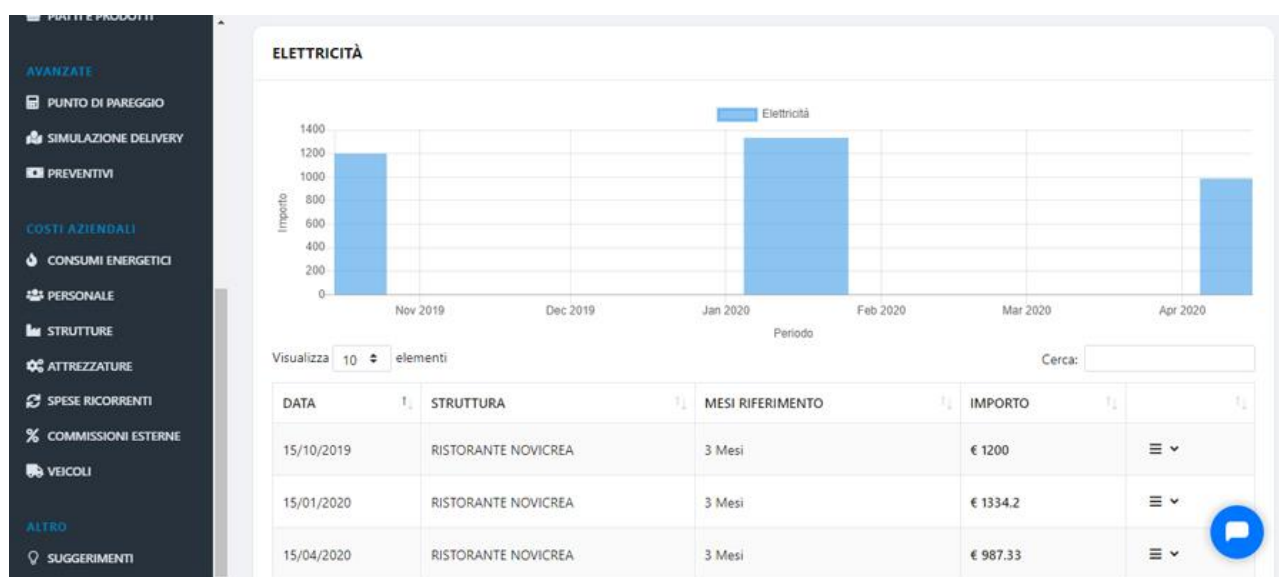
PIATTI E PRODOTTI

AVANZATE
PUNTO DI PAREGGIO
SIMULAZIONE DELIVERY
PREVENTIVI

COSTI AZIENDALI
CONSUMI ENERGETICI
PERSONALE
STRUTTURE
ATTREZZATURE
SPESE RICORRENTI
% COMMISSIONI ESTERNE
VEICOLI

ALTRO
SUGGERIMENTI

ELETTRICITÀ

Elettricità

1400
1200
1000
800
600
400
200
0

Importo

Nov 2019 Dec 2019 Jan 2020 Feb 2020 Mar 2020 Apr 2020

Periodo

Visualizza 10 elementi

Cerca:

| DATA | STRUTTURA | MESI RIFERIMENTO | IMPORTO | |
|---|---|---|---|---|
| 15/10/2019 | RISTORANTE NOVICREA | 3 Mesi | € 1200 | ≡ ˅ |
| 15/01/2020 | RISTORANTE NOVICREA | 3 Mesi | € 1334.2 | ≡ ˅ |
| 15/04/2020 | RISTORANTE NOVICREA | 3 Mesi | € 987.33 | ≡ ˅ |